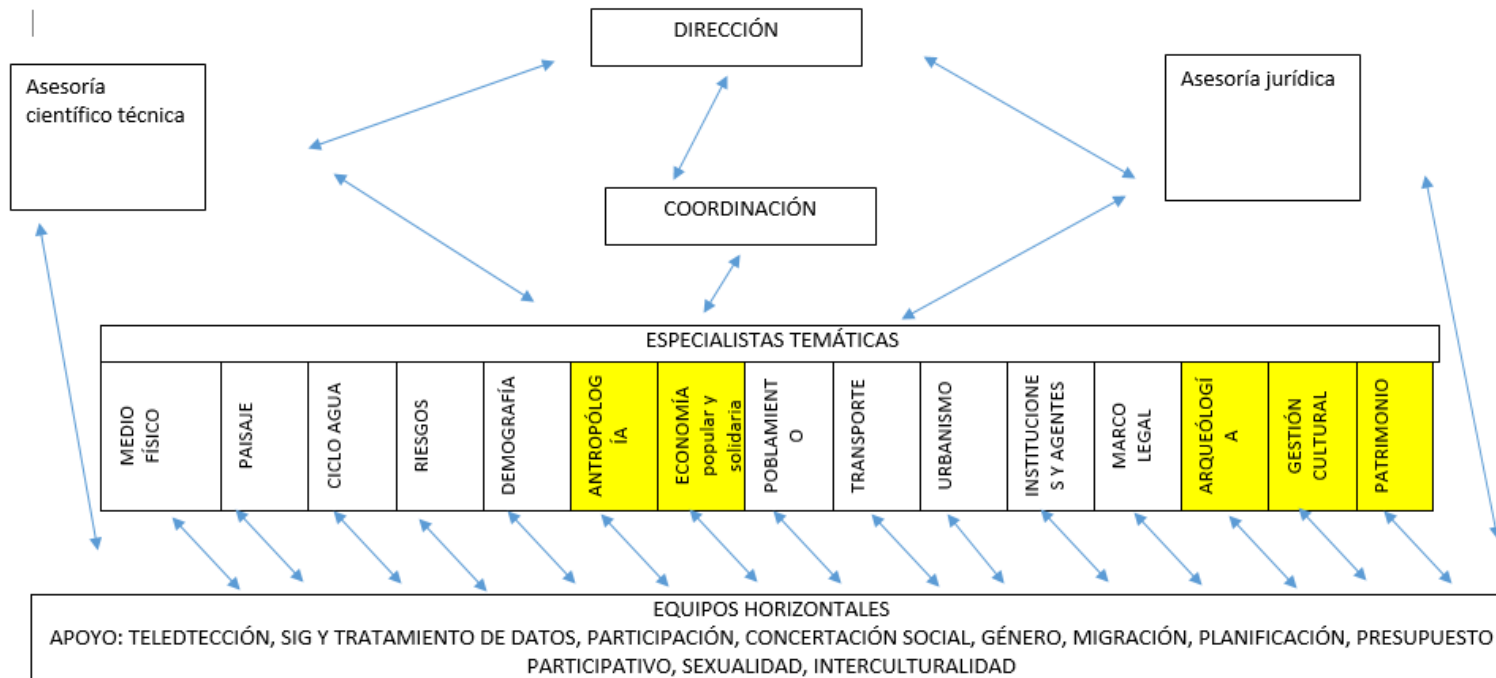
DIRECCIÓN

Asesoría científico técnica

Asesoría jurídica

COORDINACIÓN

ESPECIALISTAS TEMÁTICAS

| MEDIO FÍSICO | PAISAJE | CICLO AGUA | RIESGOS | DEMOGRAFÍA | ANTROPÓLOG ÍA | ECONOMÍA popular y solidaria | POBLAMIENT O | TRANSPORTE | URBANISMO | INSTITUCIONE S Y AGENTES | MARCO LEGAL | ARQUEÓLOGÍ A | GESTIÓN CULTURAL | PATRIMONIO |
|---|---|---|---|---|---|---|---|---|---|---|---|---|---|---|

EQUIPOS HORIZONTALES
APOYO: TELEDTECCIÓN, SIG Y TRATAMIENTO DE DATOS, PARTICIPACIÓN, CONCERTACIÓN SOCIAL, GÉNERO, MIGRACIÓN, PLANIFICACIÓN, PRESUPUESTO PARTICIPATIVO, SEXUALIDAD, INTERCULTURALIDAD